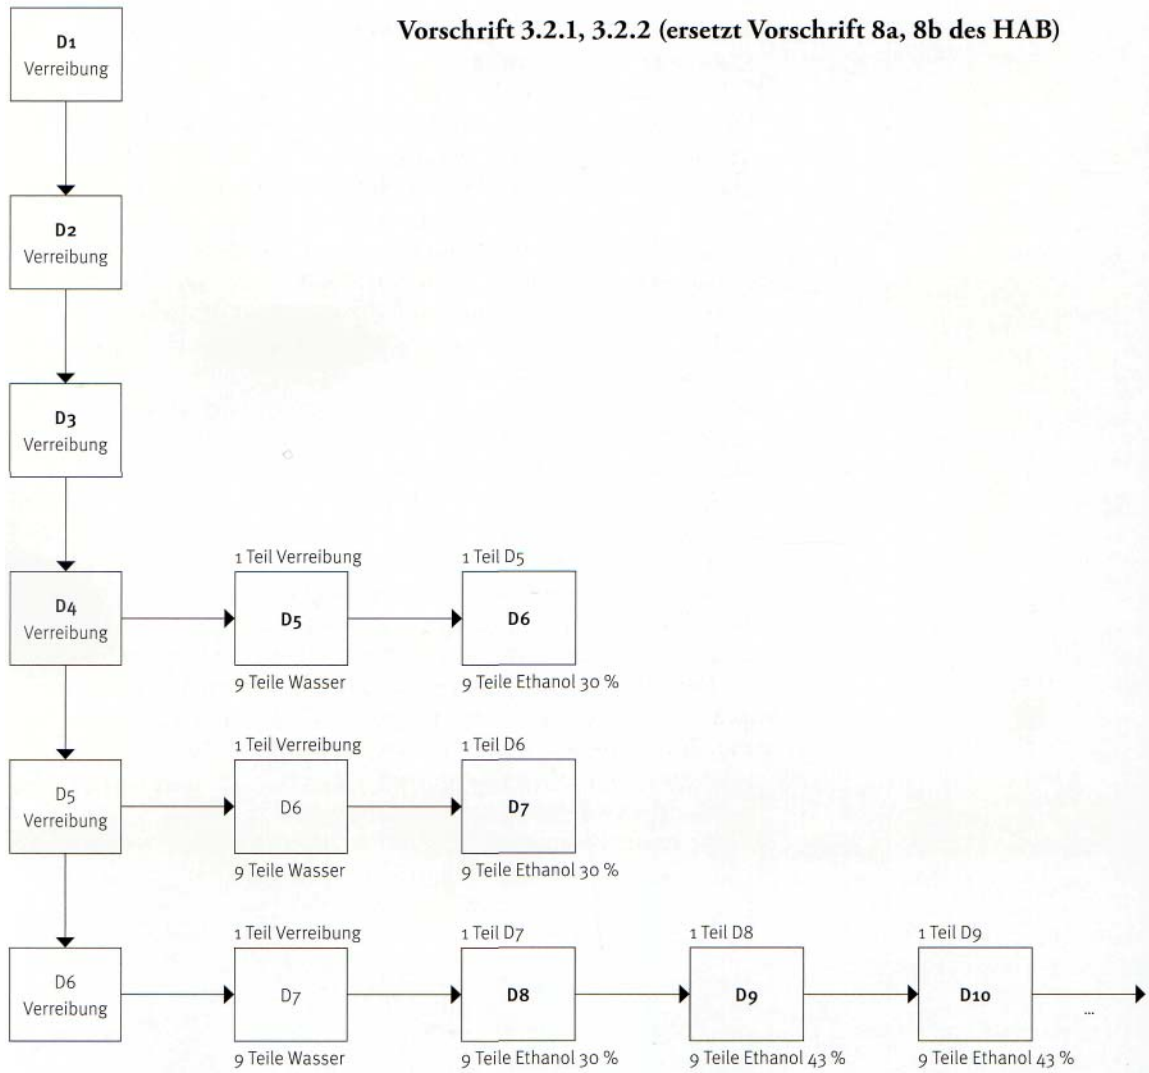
Vorschrift 3.2.1, 3.2.2 (ersetzt Vorschrift 8a, 8b des HAB)

D1
Verreibung

D2
Verreibung

D3
Verreibung

D4
Verreibung

1 Teil Verreibung
D5
9 Teile Wasser

1 Teil D5
D6
9 Teile Ethanol 30 %

D5
Verreibung

1 Teil Verreibung
D6
9 Teile Wasser

1 Teil D6
D7
9 Teile Ethanol 30 %

D6
Verreibung

1 Teil Verreibung
D7
9 Teile Wasser

1 Teil D7
D8
9 Teile Ethanol 30 %

1 Teil D8
D9
9 Teile Ethanol 43 %

1 Teil D9
D10
9 Teile Ethanol 43 %

...